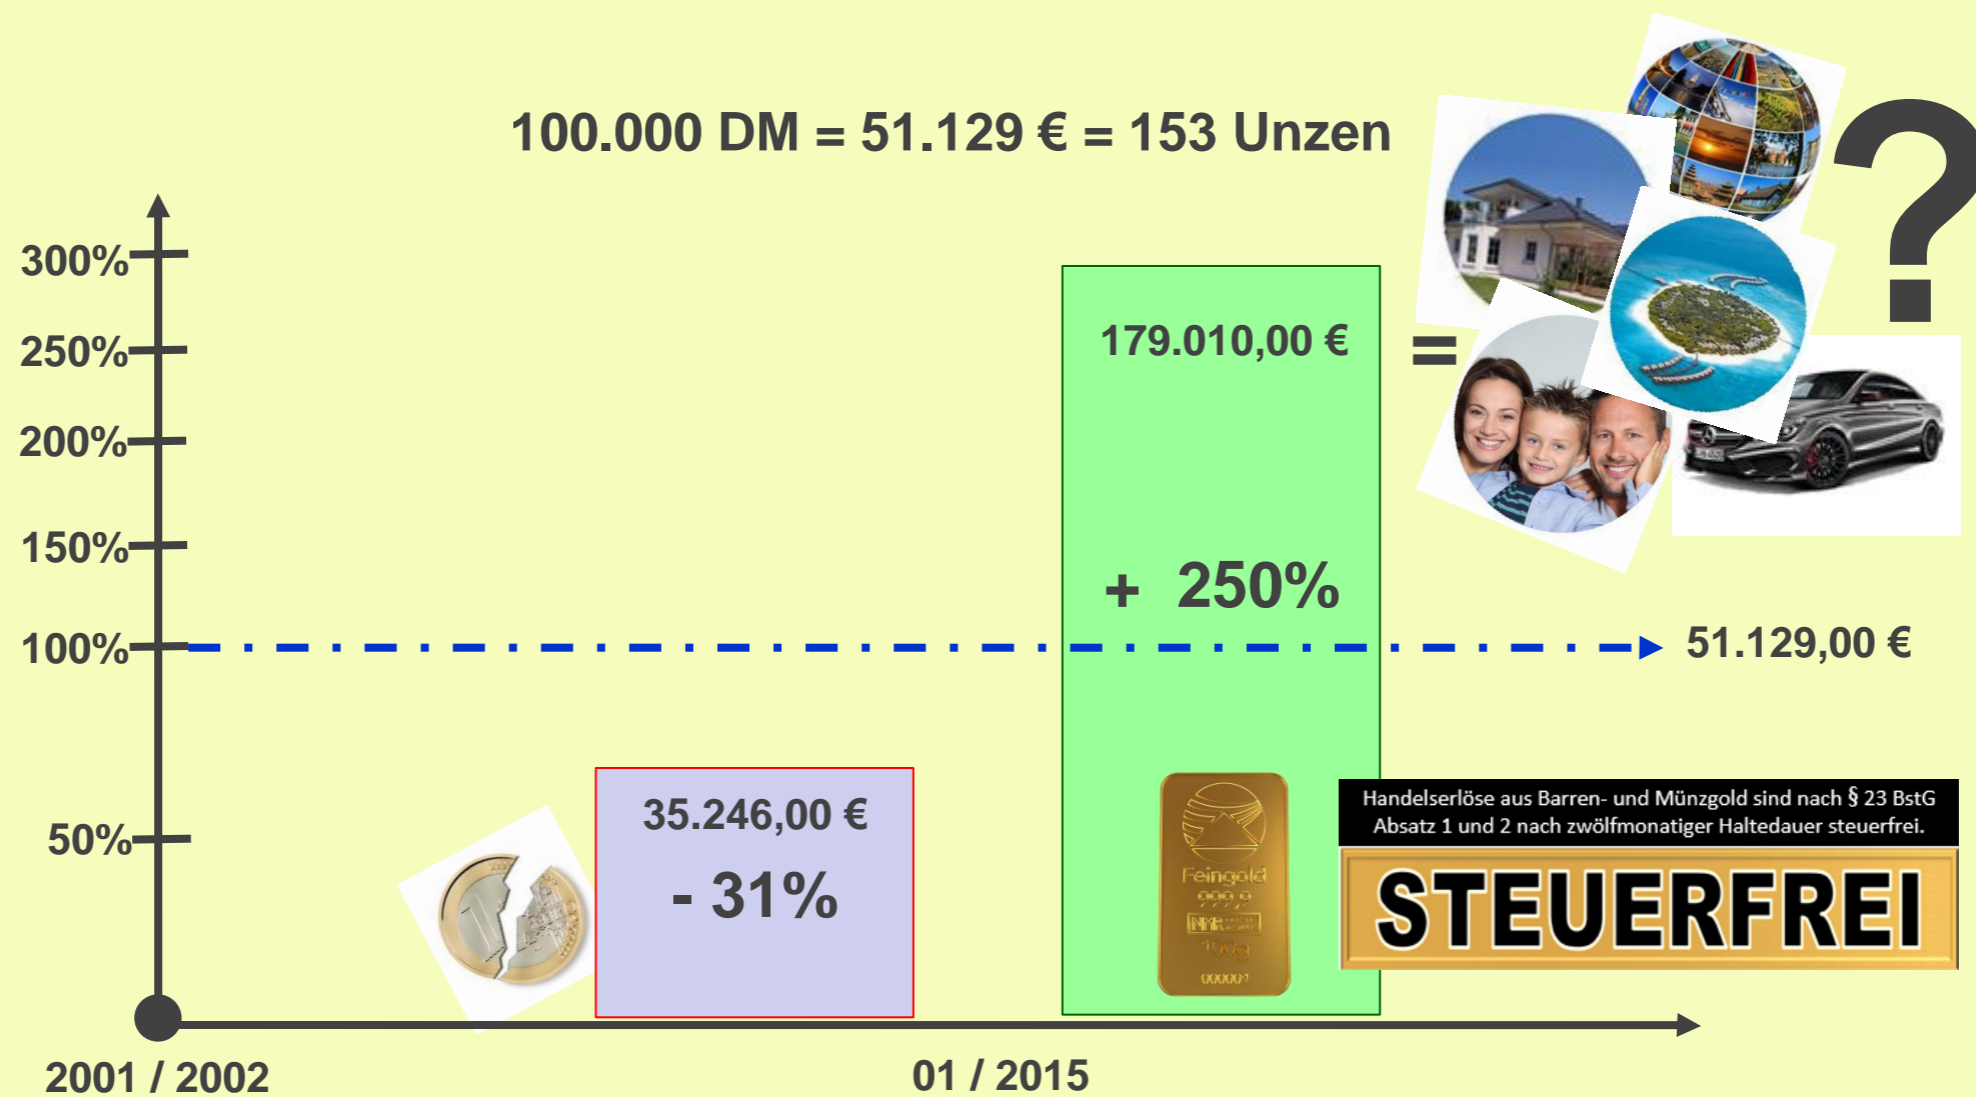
100.000 DM = 51.129 € = 153 Unzen

300%

250%

200%

150%

100%

50%

179.010,00 €

+ 250%

=

?

51.129,00 €

35.246,00 €

- 31%

Feingold
999,9

Handelserlöse aus Barren- und Münzgold sind nach § 23 BstG Absatz 1 und 2 nach zwölfmonatiger Haltedauer steuerfrei.

STEUERFREI

2001 / 2002

01 / 2015